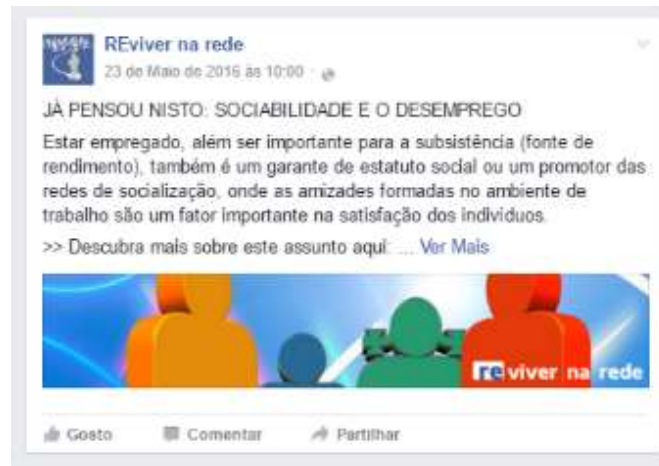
REviver na rede
23 de Maio de 2016 às 10:00 ·

JÁ PENSOU NISTO: SOCIABILIDADE E O DESEMPREGO

Estar empregado, além ser importante para a subsistência (fonte de rendimento), também é um garante de estatuto social ou um promotor das redes de socialização, onde as amizades formadas no ambiente de trabalho são um fator importante na satisfação dos indivíduos.

>> Descubra mais sobre este assunto aqui: ... Ver Mais

reviver na rede

Gosto Comentar Partilhar